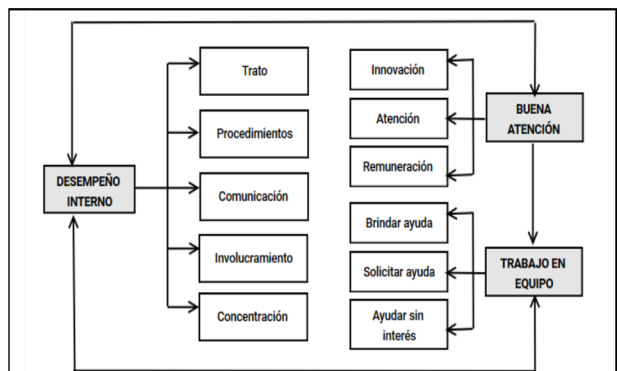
DESEMPEÑO INTERNO

Trato

Procedimientos

Comunicación

Involucramiento

Concentración

Innovación

Atención

Remuneración

BUENA ATENCIÓN

Brindar ayuda

Solicitar ayuda

Ayudar sin interés

TRABAJO EN EQUIPO